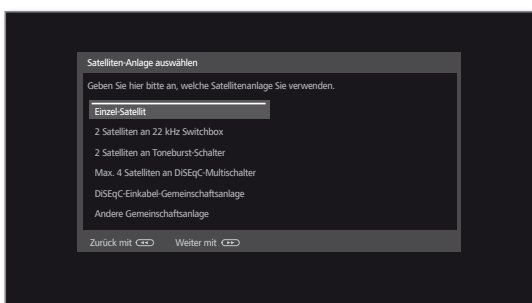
Satelliten-Anlage auswählen

Geben Sie hier bitte an, welche Satellitenanlage Sie verwenden.

Einzel-Satellit

2 Satelliten an 22 kHz Switchbox

2 Satelliten an Toneburst-Schalter

Max. 4 Satelliten an DiSEqC-Multischalter

DiSEqC-Einkabel-Gemeinschaftsanlage

Andere Gemeinschaftsanlage

Zurück mit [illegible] Weiter mit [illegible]